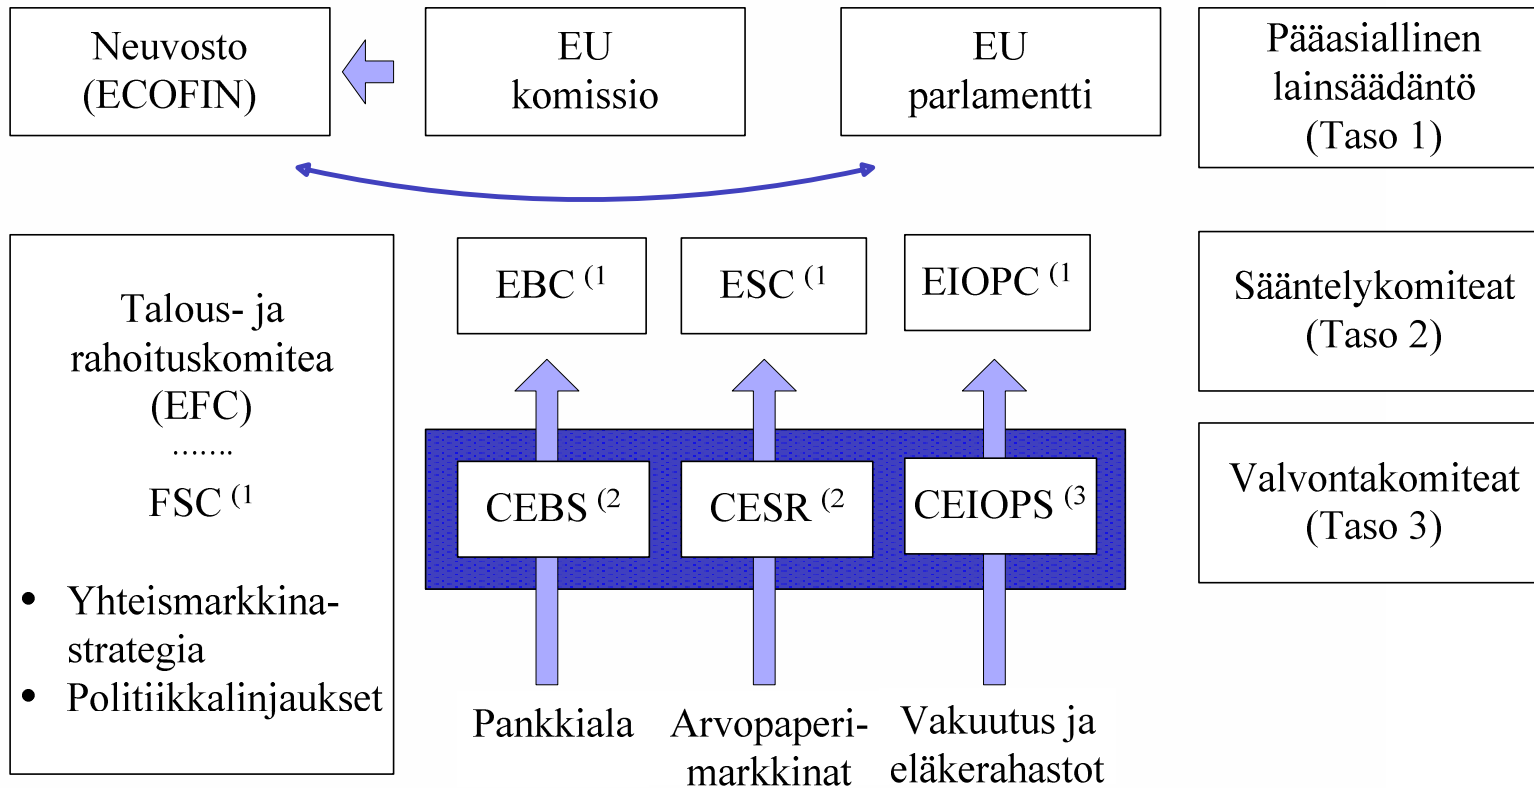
Neuvosto (ECOFIN)

EU komissio

EU parlamentti

Pääasiallinen lainsäädäntö (Taso 1)

Talous- ja rahoituskomitea (EFC)

.......

FSC $^{(1}$

- Yhteismarkkinastrategia
- Politiikkalinjaukset

EBC $^{(1}$

ESC $^{(1}$

EIOPC $^{(1}$

Sääntelykomiteat (Taso 2)

CEBS $^{(2}$

CESR $^{(2}$

CEIOPS $^{(3}$

Valvontakomiteat (Taso 3)

Pankkiala

Arvopaperimarkkinat

Vakuutus ja eläkerahastot